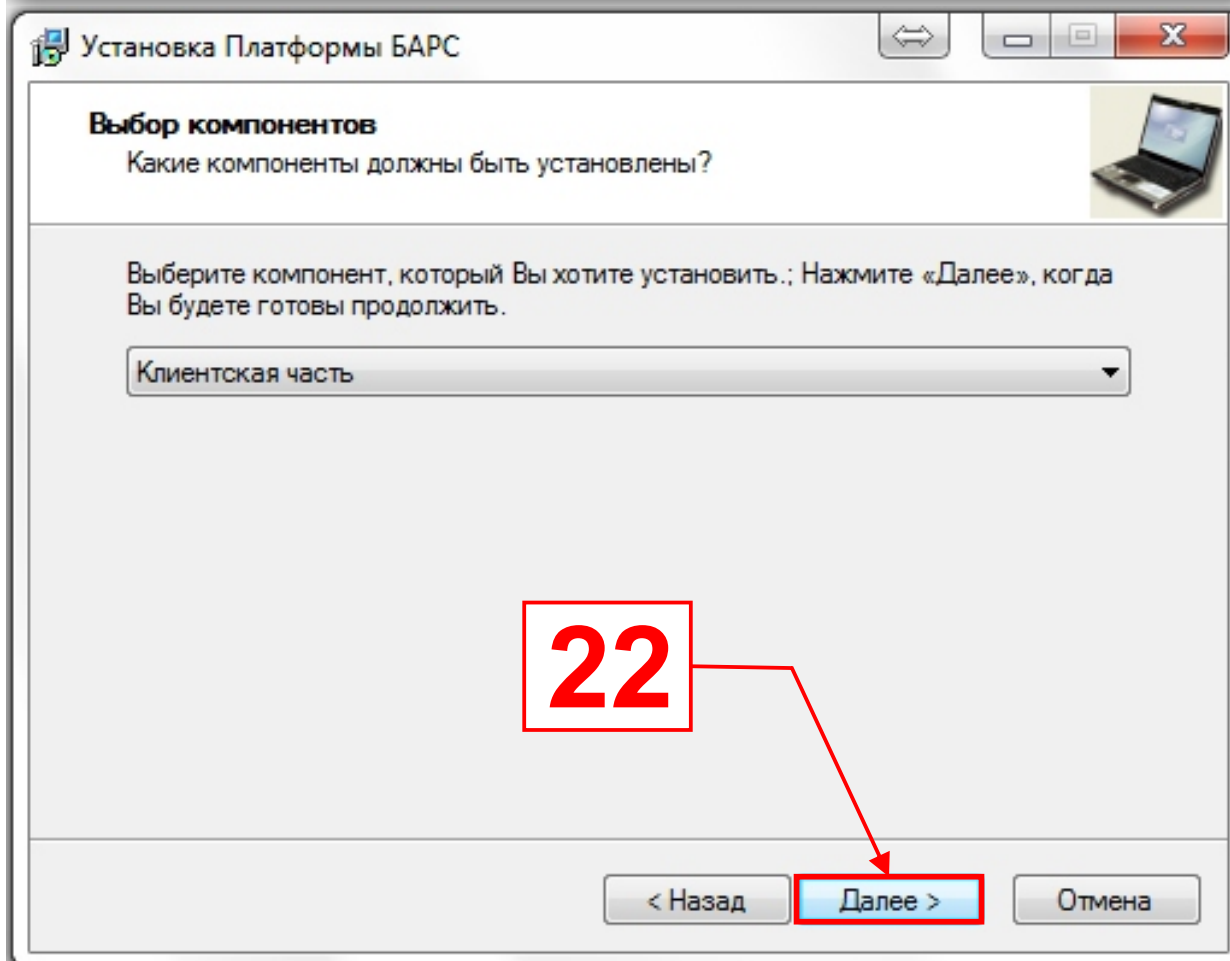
Установка Платформы БАРС

**Выбор компонентов**
Какие компоненты должны быть установлены?

Выберите компонент, который Вы хотите установить.; Нажмите «Далее», когда Вы будете готовы продолжить.

Клиентская часть

22

< Назад

Далее >

Отмена